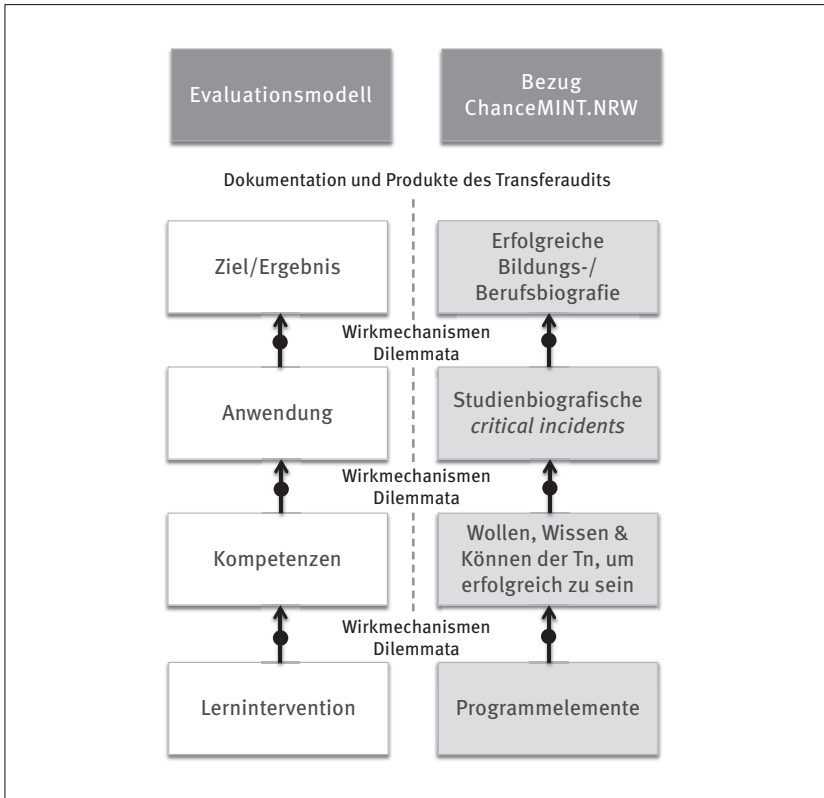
Evaluationsmodell

Bezug ChanceMINT.NRW

Dokumentation und Produkte des Transferaudits

Ziel/Ergebnis

Erfolgreiche Bildungs-/ Berufsbiografie

Wirkmechanismen Dilemmata

Anwendung

Studienbiografische *critical incidents*

Wirkmechanismen Dilemmata

Kompetenzen

Wollen, Wissen & Können der Tn, um erfolgreich zu sein

Wirkmechanismen Dilemmata

Lernintervention

Programmelemente